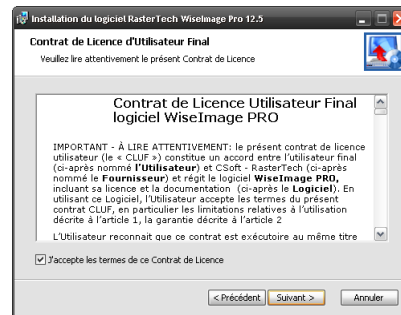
Installation du logiciel RasterTech WiseImage Pro 12.5

Contrat de Licence d'Utilisateur Final

Veuillez lire attentivement le présent Contrat de Licence

Contrat de Licence Utilisateur Final logiciel WiseImage PRO

IMPORTANT - À LIRE ATTENTIVEMENT: le présent contrat de licence utilisateur (le « CLUF ») constitue un accord entre l'utilisateur final (ci-après nommé **l'Utilisateur**) et CSoft - RasterTech (ci-après nommé le **Fournisseur**) et régit le logiciel **WiseImage PRO**, incluant sa licence et la documentation (ci-après le **Logiciel**). En utilisant ce Logiciel, l'Utilisateur accepte les termes du présent contrat CLUF, en particulier les limitations relatives à l'utilisation décrite à l'article 1, la garantie décrite à l'article 2

L'Utilisateur reconnait que ce contrat est exécutoire au même titre

J'accepte les termes de ce Contrat de Licence

< Précédent | Suivant > | Annuler